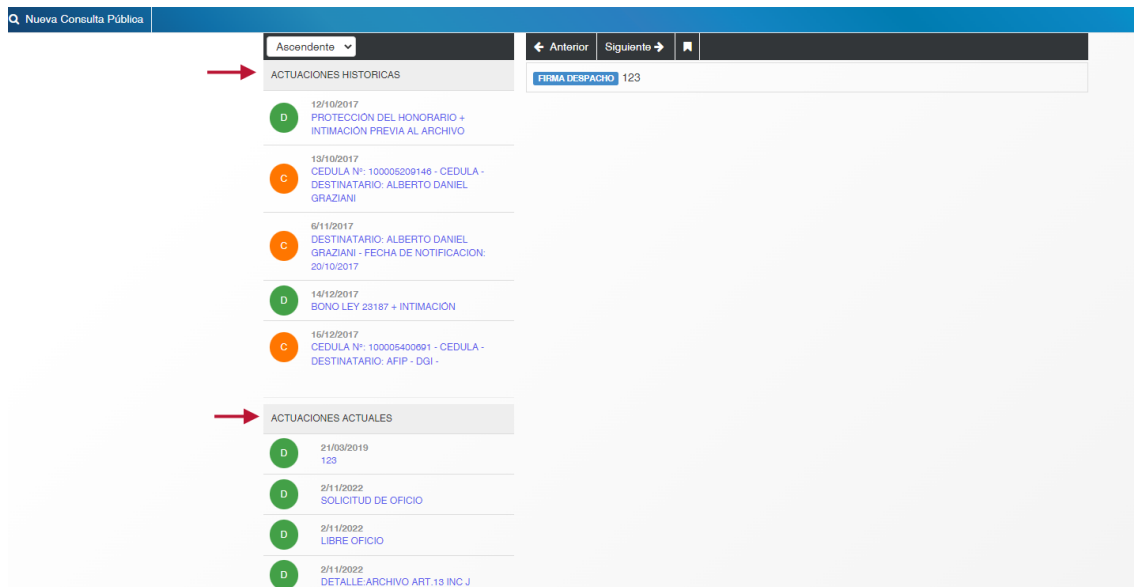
Nueva Consulta Pública

Ascendente

ACTUACIONES HISTORICAS

D
12/10/2017
PROTECCIÓN DEL HONORARIO + INTIMACIÓN PREVIA AL ARCHIVO

C
13/10/2017
CEDULA Nº: 100005209146 - CEDULA - DESTINATARIO: ALBERTO DANIEL GRAZIANI

C
6/11/2017
DESTINATARIO: ALBERTO DANIEL GRAZIANI - FECHA DE NOTIFICACION: 20/10/2017

D
14/12/2017
BONO LEY 23187 + INTIMACIÓN

C
15/12/2017
CEDULA Nº: 100005400691 - CEDULA - DESTINATARIO: AFIP - DGI -

ACTUACIONES ACTUALES

D
21/03/2019
123

D
2/11/2022
SOLICITUD DE OFICIO

D
2/11/2022
LIBRE OFICIO

D
2/11/2022
DETALLE:ARCHIVO ART.13 INC J

Anterior
Siguiente

FIRMA DESPACHO 123